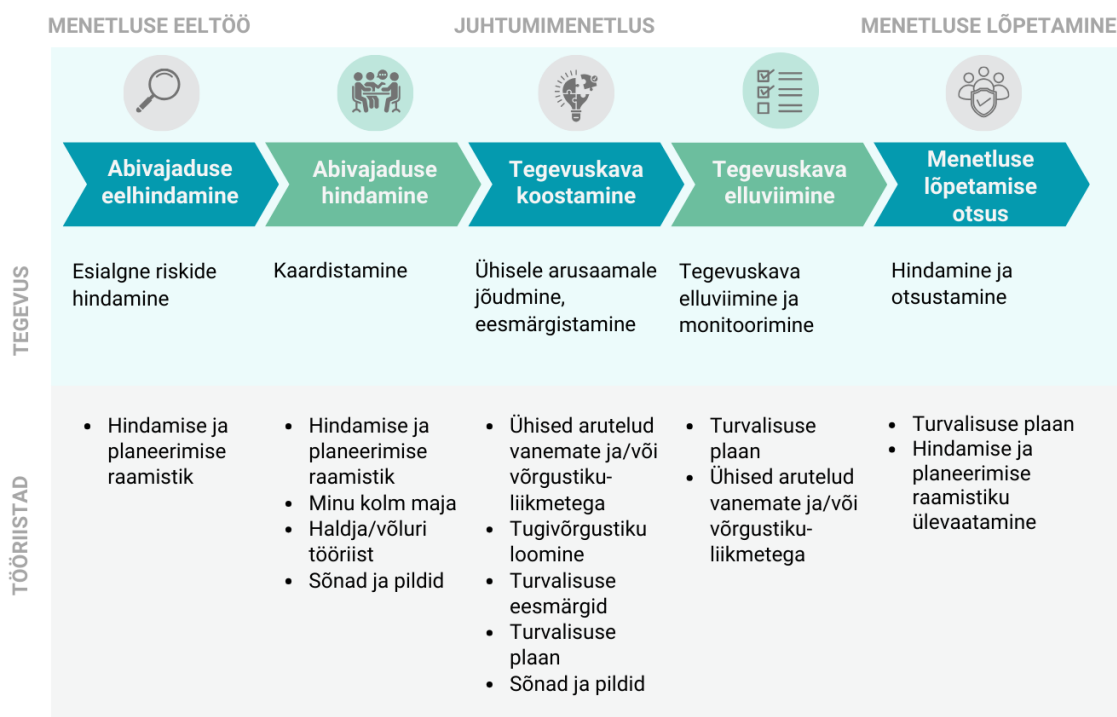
MENETLUSE EELTÖÖ

JUHTUMIMENETLUS

MENETLUSE LÕPETAMINE

Abivajaduse eelhindamine

Abivajaduse hindamine

Tegevuskava koostamine

Tegevuskava elluviimine

Menetluse lõpetamise otsus

TEGEVUS

Esialgne riskide hindamine

Kaardistamine

Ühisele arusaamale jõudmine, eesmärgistamine

Tegevuskava elluviimine ja monitoorimine

Hindamine ja otsustamine

TÖÖRIISTAD

- Hindamise ja planeerimise raamistik

- Hindamise ja planeerimise raamistik
- Minu kolm maja
- Haldja/võluri tööriist
- Sõnad ja pildid

- Ühised arutelud vanemate ja/või võrgustikuliikmetega
- Tugivõrgustiku loomine
- Turvalisuse eesmärgid
- Turvalisuse plaan
- Sõnad ja pildid

- Turvalisuse plaan
- Ühised arutelud vanemate ja/või võrgustikuliikmetega

- Turvalisuse plaan
- Hindamise ja planeerimise raamistiku ülevaatamine